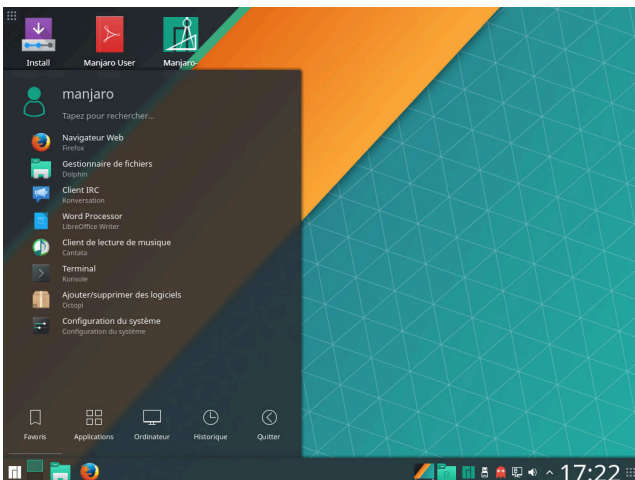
Install

Manjaro User

Manjaro-

manjaro

Tapez pour rechercher...

Navigateur Web
Firefox

Gestionnaire de fichiers
Dolphin

Client IRC
Konversation

Word Processor
LibreOffice Writer

Client de lecture de musique
Cantata

Terminal
Konsole

Ajouter/supprimer des logiciels
Octopi

Configuration du système
Configuration du système

Favoris

Applications

Ordinateur

Historique

Quitter

17:22